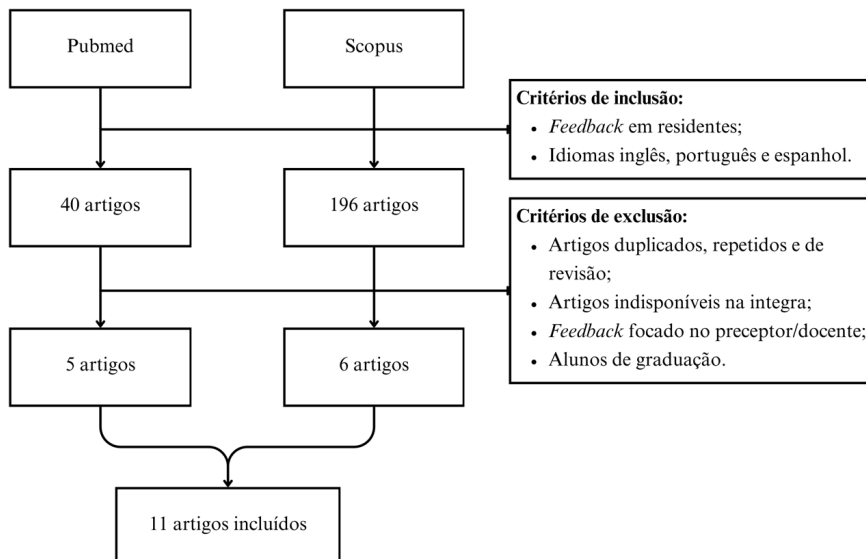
Pubmed

Scopus

**Critérios de inclusão:**
- *Feedback* em residentes;
- Idiomas inglês, português e espanhol.

40 artigos

196 artigos

**Critérios de exclusão:**
- Artigos duplicados, repetidos e de revisão;
- Artigos indisponíveis na integra;
- *Feedback* focado no preceptor/docente;
- Alunos de graduação.

5 artigos

6 artigos

11 artigos incluídos